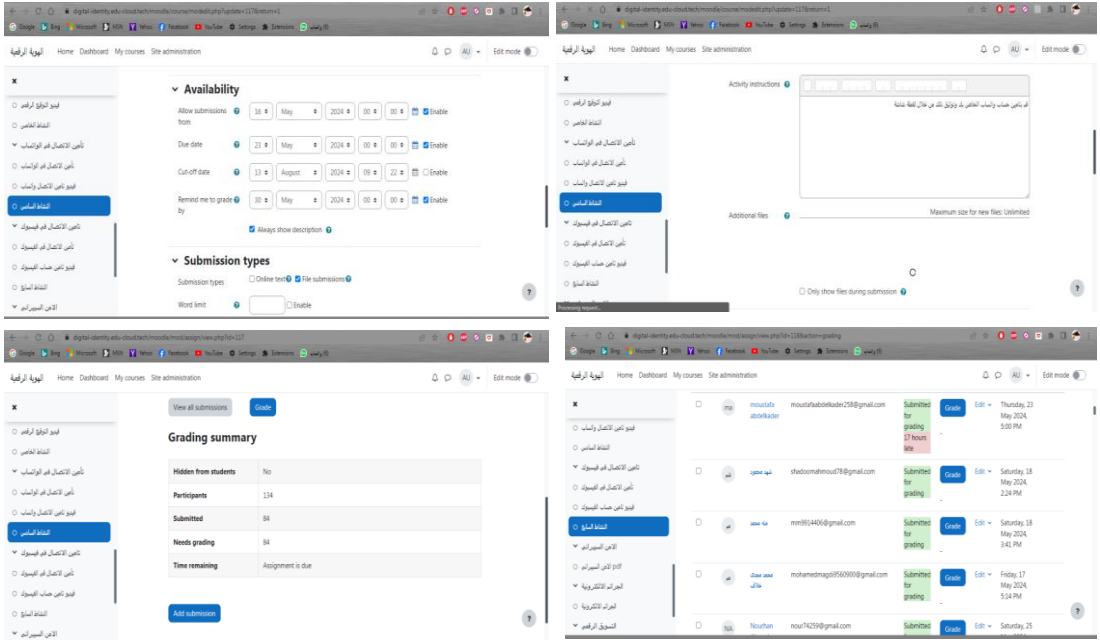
digital-identity.edu-cloud.tech/moodle/course/modedit.php?update=117&return=1

Google Bing Microsoft MSN Yahoo Facebook YouTube Settings Extensions واتساب

الهوية الرقمية Home Dashboard My courses Site administration AU Edit mode

فيديو التوقيع الرقمي
النشاط الخامس
تأمين الاتصال في الواتساب
تأمين الاتصال في الواتساب
فيديو تأمين الاتصال واتساب
النشاط السادس
تأمين الاتصال في فيسبوك
تأمين الاتصال في الفيسبوك
فيديو تأمين حساب الفيسبوك
النشاط السابع
الأمن السيبراني

Availability

Allow submissions from 16 May 2024 00 00 Enable

Due date 23 May 2024 00 00 Enable

Cut-off date 13 August 2024 09 22 Enable

Remind me to grade by 30 May 2024 00 00 Enable

Always show description

Submission types

Submission types Online text File submissions

Word limit Enable

digital-identity.edu-cloud.tech/moodle/course/modedit.php?update=117&return=1

الهوية الرقمية Home Dashboard My courses Site administration AU Edit mode

فيديو التوقيع الرقمي
النشاط الخامس
تأمين الاتصال في الواتساب
تأمين الاتصال في الواتساب
فيديو تأمين الاتصال واتساب
النشاط السادس
تأمين الاتصال في فيسبوك
تأمين الاتصال في الفيسبوك
فيديو تأمين حساب الفيسبوك
النشاط السابع

Activity instructions

قم بتأمين حساب واتساب الخاص بك وتوثيق ذلك من خلال لقطة شاشة

Additional files Maximum size for new files: Unlimited

Only show files during submission

Processing request...

digital-identity.edu-cloud.tech/moodle/mod/assign/view.php?id=117

الهوية الرقمية Home Dashboard My courses Site administration AU Edit mode

View all submissions Grade

Grading summary

| Hidden from students | No |
|---|---|
| Participants | 134 |
| Submitted | 84 |
| Needs grading | 84 |
| Time remaining | Assignment is due |

Add submission

digital-identity.edu-cloud.tech/moodle/mod/assign/view.php?id=118&action=grading

الهوية الرقمية Home Dashboard My courses Site administration AU Edit mode

فيديو تأمين الاتصال واتساب
النشاط السادس
تأمين الاتصال في فيسبوك
تأمين الاتصال في الفيسبوك
فيديو تأمين حساب الفيسبوك
النشاط السابع
الأمن السيبراني
الأمن السيبراني pdf
الجرائم الالكترونية
الجرائم الالكترونية
التسويق الرقمي

| | MA | moustafa abdelkader | moustafaabdelkader258@gmail.com | Submitted for grading 17 hours late | Grade | Edit | Thursday, 23 May 2024, 5:00 PM |
|---|---|---|---|---|---|---|---|
| | شم | شهد محمود | shedoomahmoud78@gmail.com | Submitted for grading | Grade | Edit | Saturday, 18 May 2024, 2:24 PM |
| | مم | منة محمد | mm9914406@gmail.com | Submitted for grading | Grade | Edit | Saturday, 18 May 2024, 3:41 PM |
| | مخ | محمد مجدى خالد | mohamedmagdi9560900@gmail.com | Submitted for grading | Grade | Edit | Friday, 17 May 2024, 5:14 PM |
| | NA | Nourhan | nour74259@gmail.com | Submitted | Grade | Edit | Saturday, 25 |